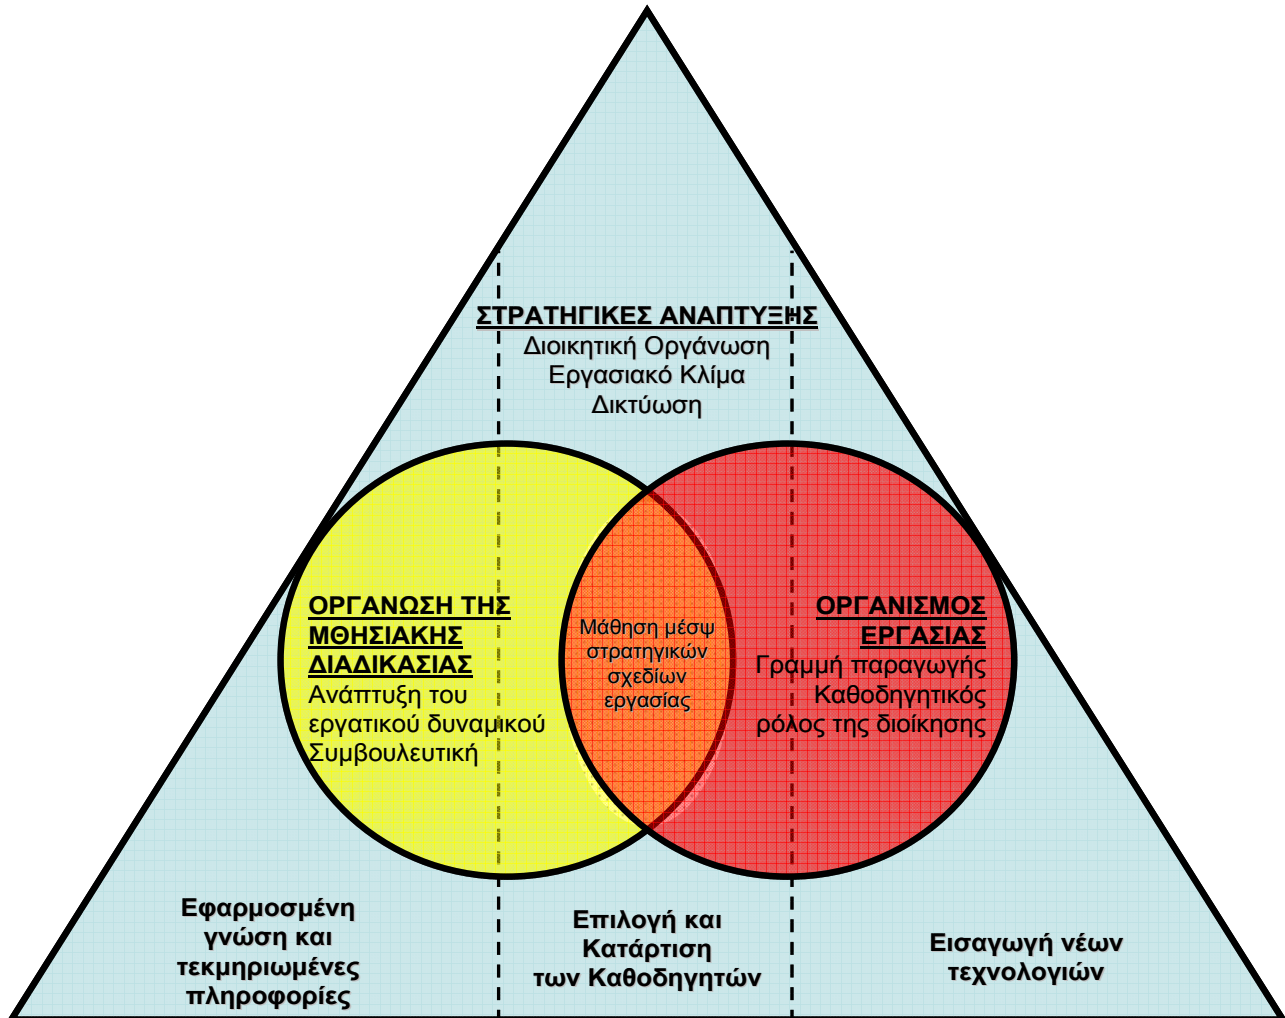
ΣΤΡΑΤΗΓΙΚΕΣ ΑΝΑΠΤΥΞΗΣ
Διοικητική Οργάνωση
Εργασιακό Κλίμα
Δικτύωση

ΟΡΓΑΝΩΣΗ ΤΗΣ ΜΗΘΗΣΙΑΚΗΣ ΔΙΑΔΙΚΑΣΙΑΣ
Ανάπτυξη του εργατικού δυναμικού
Συμβουλευτική

Μάθηση μέσω στρατηγικών σχεδίων εργασίας

ΟΡΓΑΝΙΣΜΟΣ ΕΡΓΑΣΙΑΣ
Γραμμή παραγωγής
Καθοδηγητικός ρόλος της διοίκησης

Εφαρμοσμένη γνώση και τεκμηριωμένες πληροφορίες

Επιλογή και Κατάρτιση των Καθοδηγητών

Εισαγωγή νέων τεχνολογιών